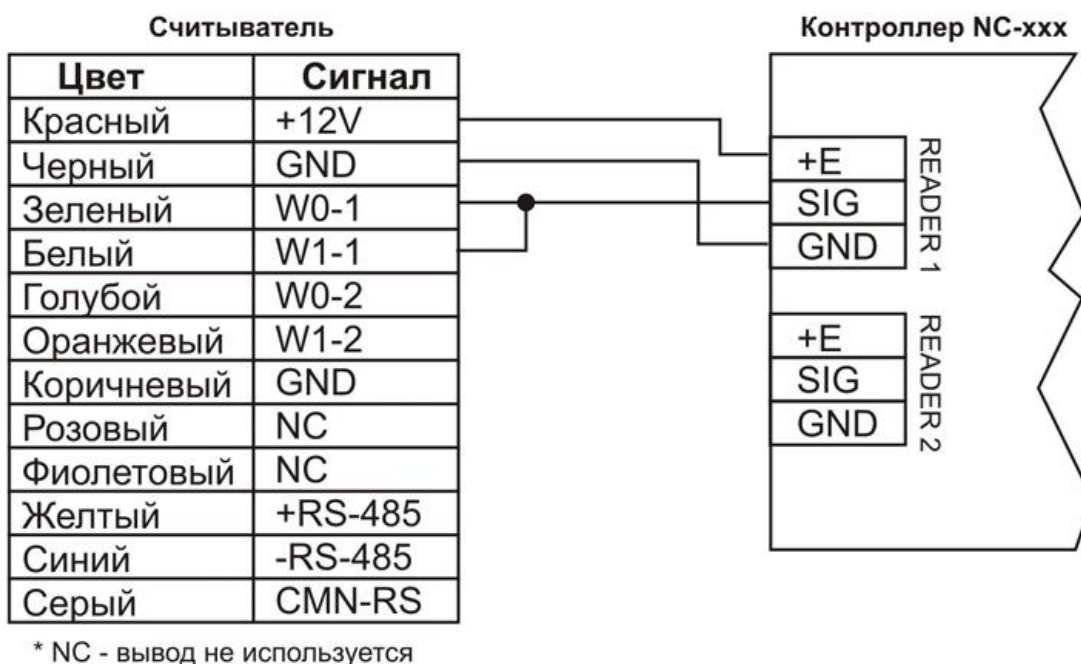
Считыватель

| Цвет | Сигнал |
|---|---|
| Красный | +12V |
| Черный | GND |
| Зеленый | W0-1 |
| Белый | W1-1 |
| Голубой | W0-2 |
| Оранжевый | W1-2 |
| Коричневый | GND |
| Розовый | NC |
| Фиолетовый | NC |
| Желтый | +RS-485 |
| Синий | -RS-485 |
| Серый | CMN-RS |

\* NC - вывод не используется

Контроллер NC-xxx

+E
SIG
GND
READER 1

+E
SIG
GND
READER 2